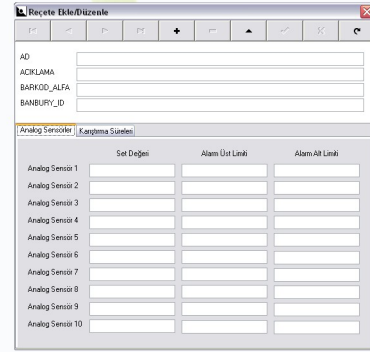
Reçete Ekle/Düzenle

AD
ACIKLAMA
BARKOD_ALFA
BANBURY_ID

Analog Sensörler
Karıştırma Süreleri

| | Set Değeri | Alarm Üst Limiti | Alarm Alt Limiti |
|---|---|---|---|
| Analog Sensör 1 | | | |
| Analog Sensör 2 | | | |
| Analog Sensör 3 | | | |
| Analog Sensör 4 | | | |
| Analog Sensör 5 | | | |
| Analog Sensör 6 | | | |
| Analog Sensör 7 | | | |
| Analog Sensör 8 | | | |
| Analog Sensör 9 | | | |
| Analog Sensör 10 | | | |